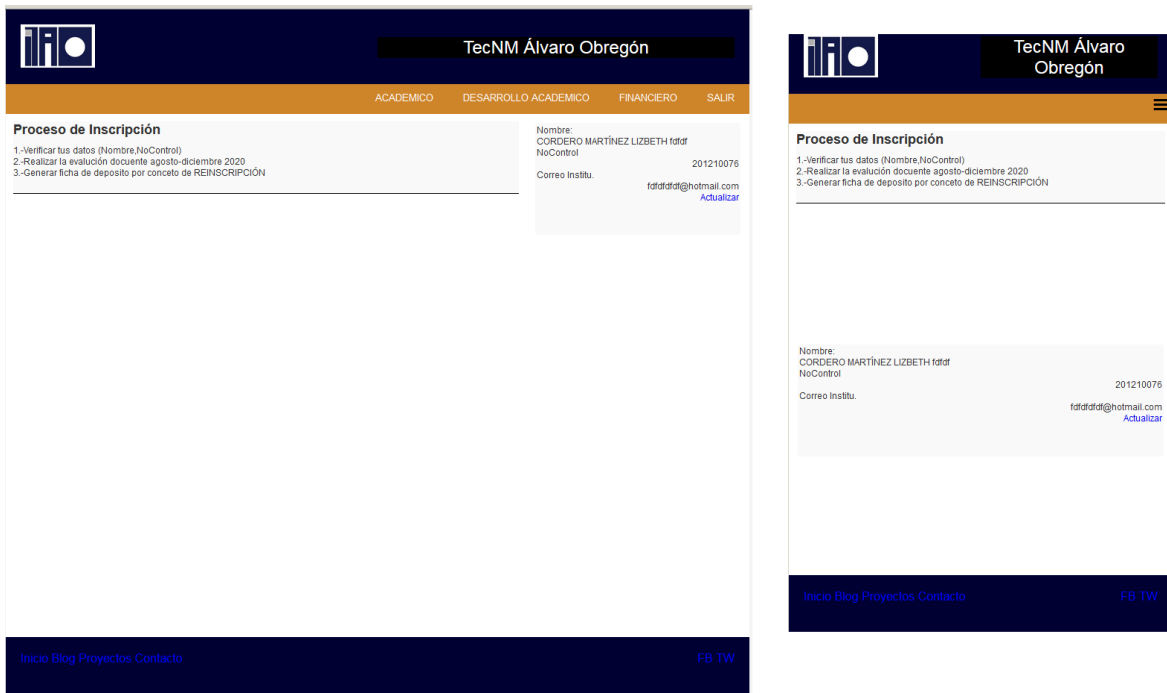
TecNM Álvaro Obregón

ACADEMICO DESARROLLO ACADEMICO FINANCIERO SALIR

Proceso de Inscripción

1.-Verificar tus datos (Nombre,NoControl)
2.-Realizar la evaluación docuente agosto-diciembre 2020
3.-Generar ficha de deposito por conceto de REINSCRIPCIÓN

Nombre:
CORDERO MARTÍNEZ LIZBETH fdfdf
NoControl
201210076
Correo Institu.
fdfdfdfdf@hotmail.com
Actualizar

Inicio Blog Proyectos Contacto FB TW

TecNM Álvaro Obregón

Proceso de Inscripción

1.-Verificar tus datos (Nombre,NoControl)
2.-Realizar la evaluación docuente agosto-diciembre 2020
3.-Generar ficha de deposito por conceto de REINSCRIPCIÓN

Nombre:
CORDERO MARTÍNEZ LIZBETH fdfdf
NoControl
201210076
Correo Institu.
fdfdfdfdf@hotmail.com
Actualizar

Inicio Blog Proyectos Contacto FB TW